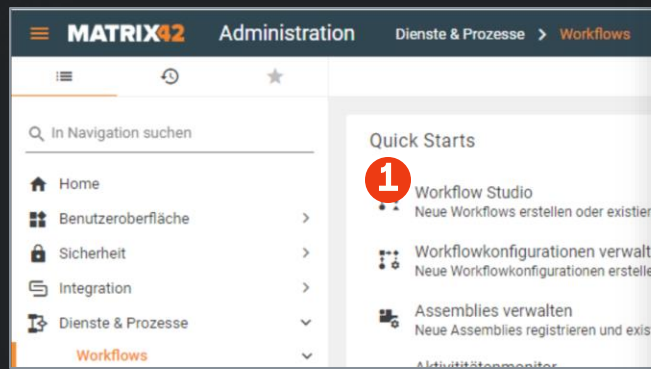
MATRIX42 Administration Dienste & Prozesse > Workflows

In Navigation suchen

Home
Benutzeroberfläche >
Sicherheit >
Integration >
Dienste & Prozesse
Workflows

Quick Starts

1

Workflow Studio
Neue Workflows erstellen oder existier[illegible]

Workflowkonfigurationen verwalt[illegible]
Neue Workflowkonfigurationen erstelle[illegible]

Assemblies verwalten
Neue Assemblies registrieren und exis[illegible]

Aktivitätenmonitor